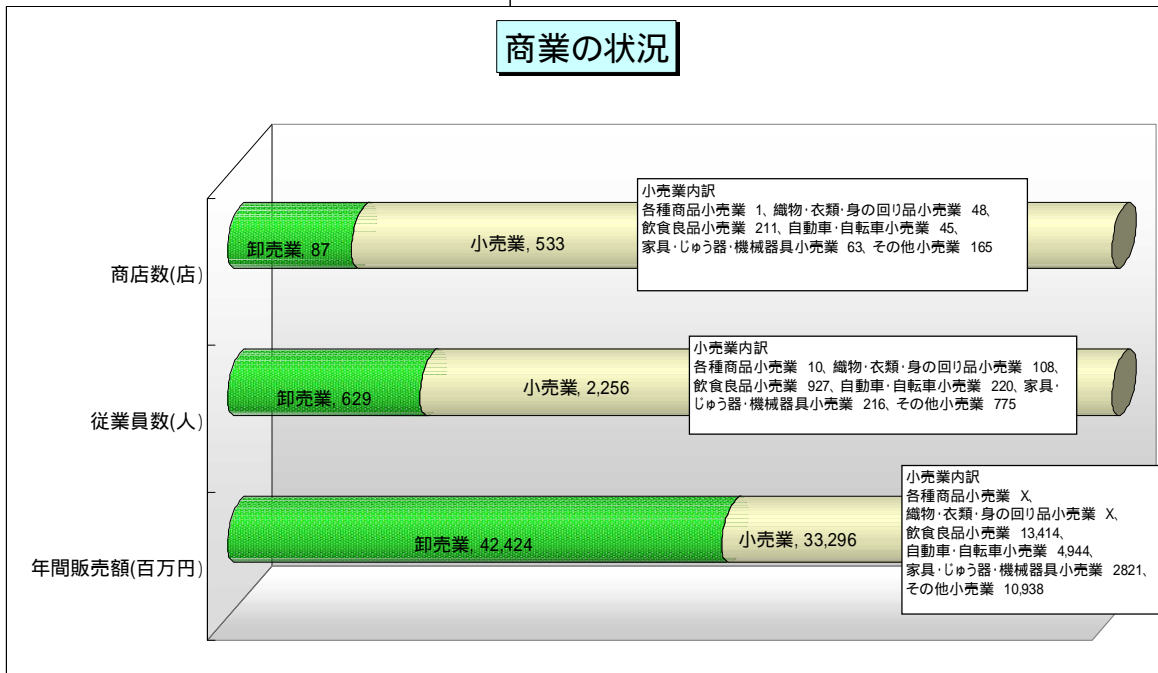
商業の状況

商店数(店)

卸売業, 87

小売業, 533

小売業内訳
各種商品小売業 1、織物･衣類･身の回り品小売業 48、飲食良品小売業 211、自動車･自転車小売業 45、家具･じゅう器･機械器具小売業 63、その他小売業 165

従業員数(人)

卸売業, 629

小売業, 2,256

小売業内訳
各種商品小売業 10、織物･衣類･身の回り品小売業 108、飲食良品小売業 927、自動車･自転車小売業 220、家具･じゅう器･機械器具小売業 216、その他小売業 775

年間販売額(百万円)

卸売業, 42,424

小売業, 33,296

小売業内訳
各種商品小売業 X、
織物･衣類･身の回り品小売業 X、
飲食良品小売業 13,414、
自動車･自転車小売業 4,944、
家具･じゅう器･機械器具小売業 2821、
その他小売業 10,938